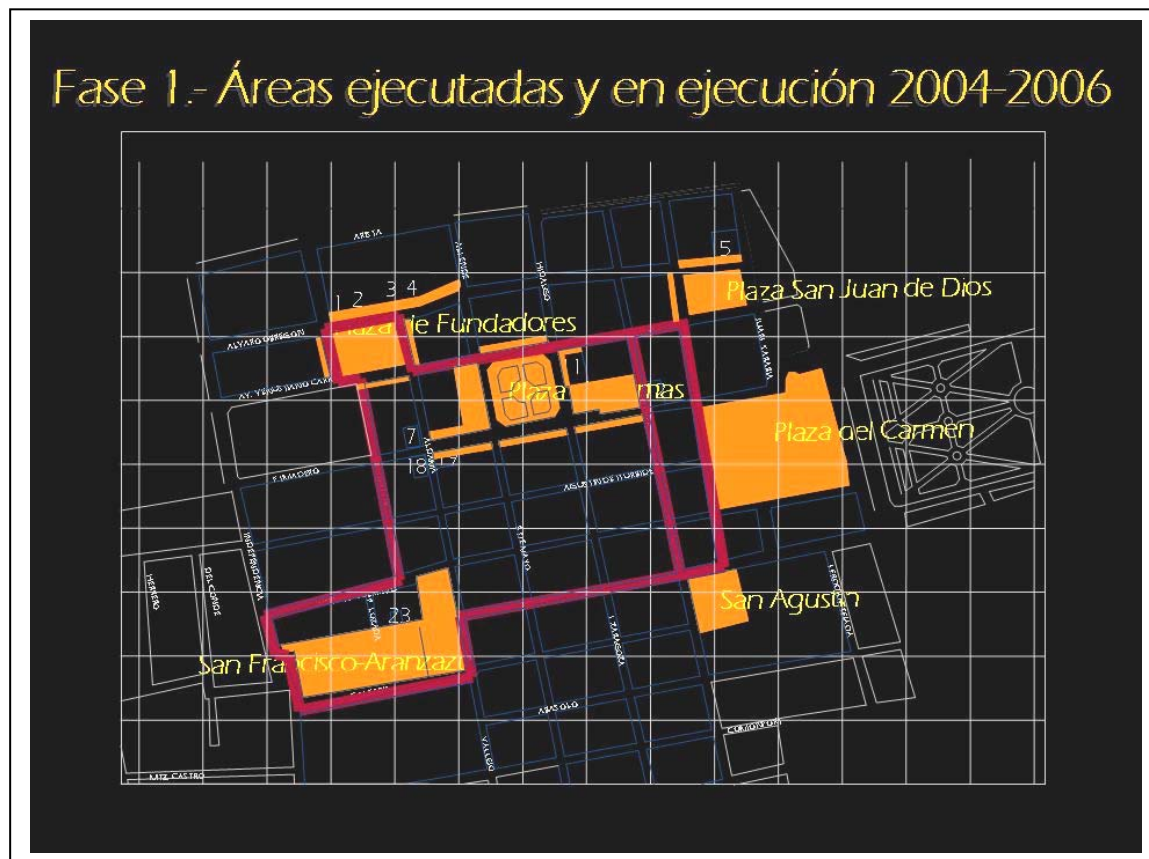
Fase 1.- Áreas ejecutadas y en ejecución 2004-2006

ARISTA
HIDALGO
5
Plaza San Juan de Dios
1 2 3 4
Plaza de Fundadores
ALVARO OBREGON
1
Plaza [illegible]mas
AV. VENUSTIANO CARRANZA
Plaza del Carmen
7
18 17
F. MADERO
AGUSTIN DE ITURBIDE
INDEPENDENCIA
HERRERO
DEL CONDE
San Agustín
23
ZARAGOZA
San Francisco-Aranzazú
ABASOLO
VALLEJO
COMONFORT
MTZ. CASTRO